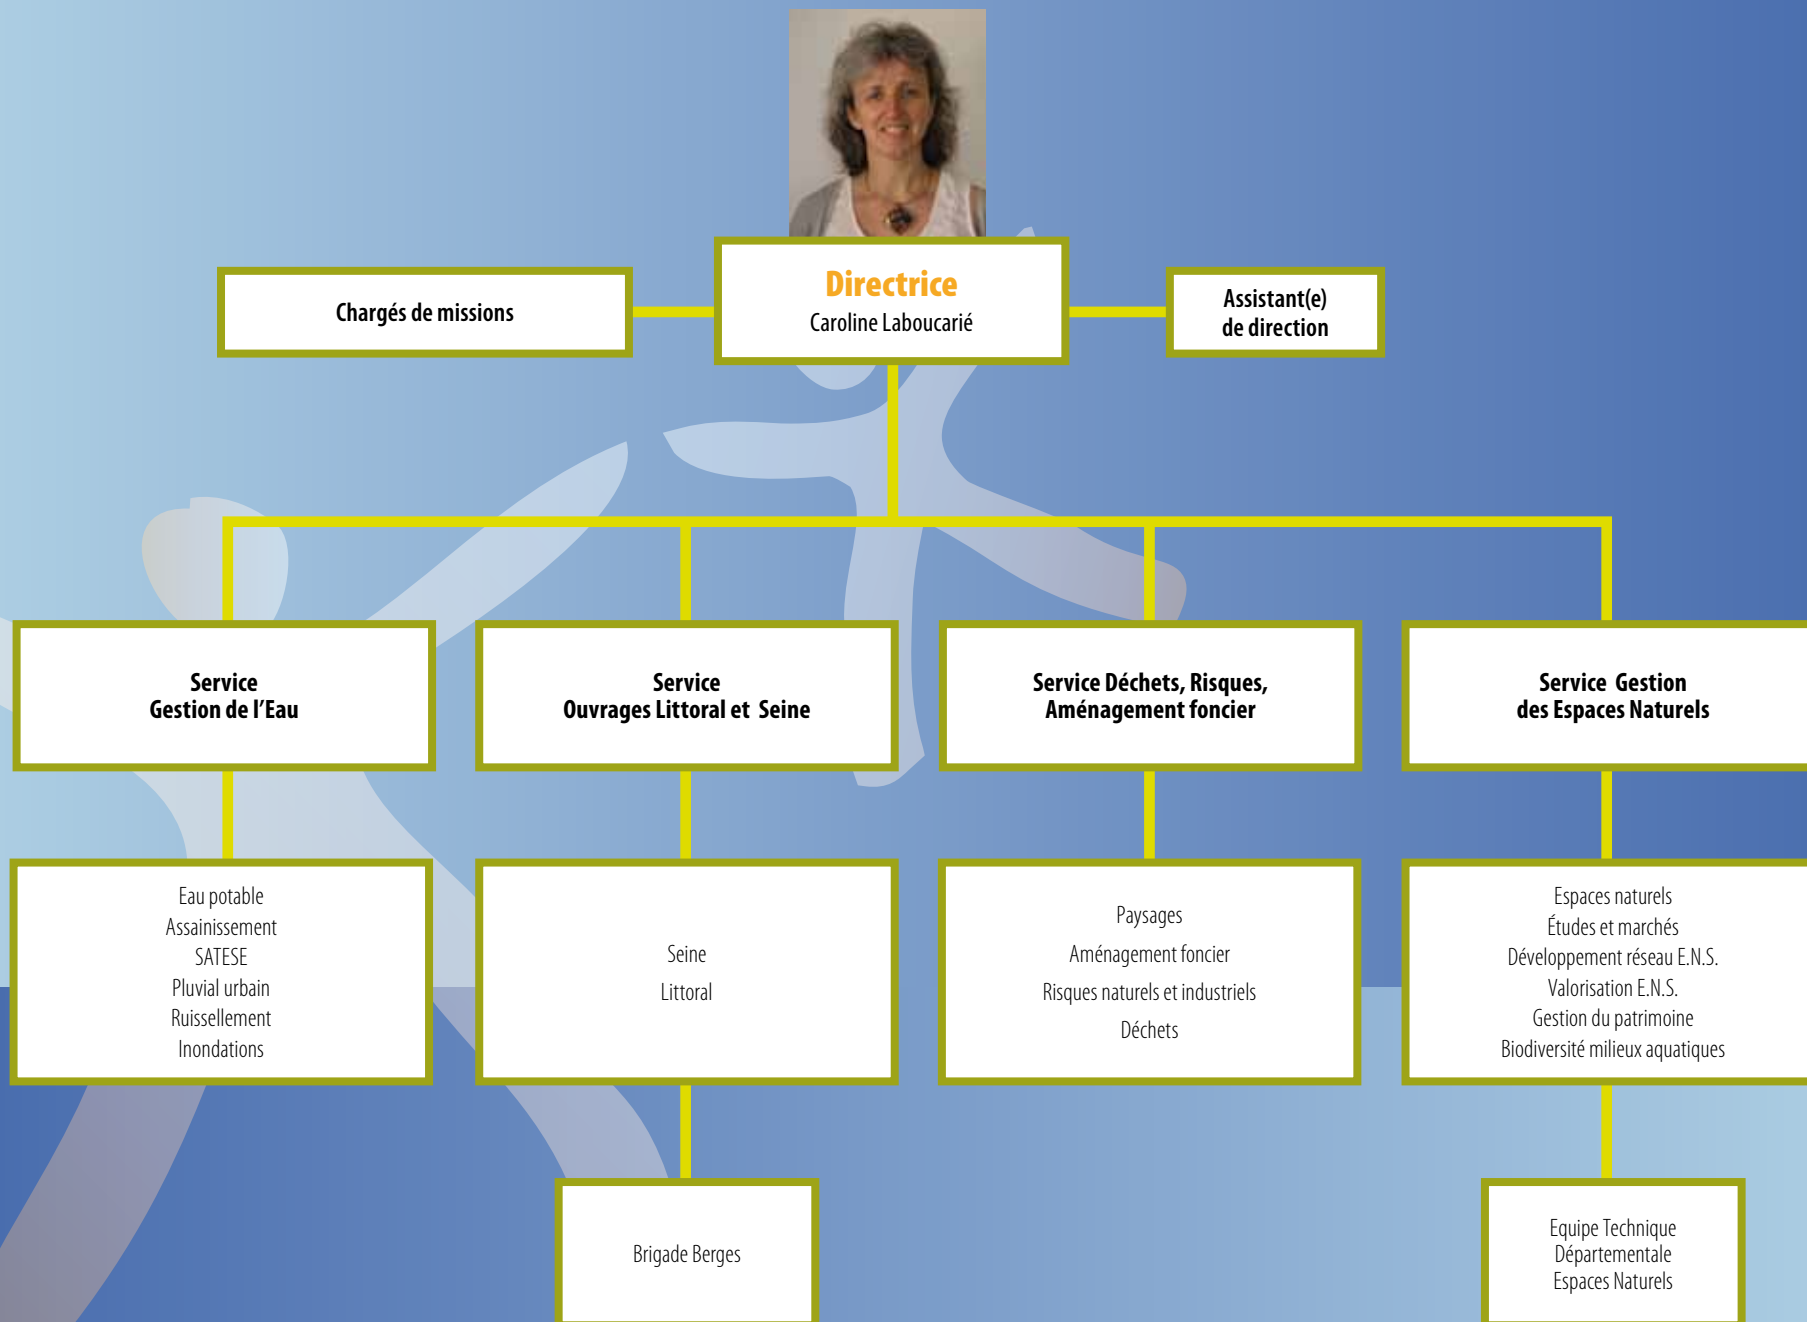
Chargés de missions

Directrice
Caroline Laboucarié

Assistant(e)
de direction

Service
Gestion de l'Eau

Service
Ouvrages Littoral et Seine

Service Déchets, Risques,
Aménagement foncier

Service Gestion
des Espaces Naturels

Eau potable
Assainissement
SATESE
Pluvial urbain
Ruissellement
Inondations

Seine
Littoral

Paysages
Aménagement foncier
Risques naturels et industriels
Déchets

Espaces naturels
Études et marchés
Développement réseau E.N.S.
Valorisation E.N.S.
Gestion du patrimoine
Biodiversité milieux aquatiques

Brigade Berges

Equipe Technique
Départementale
Espaces Naturels